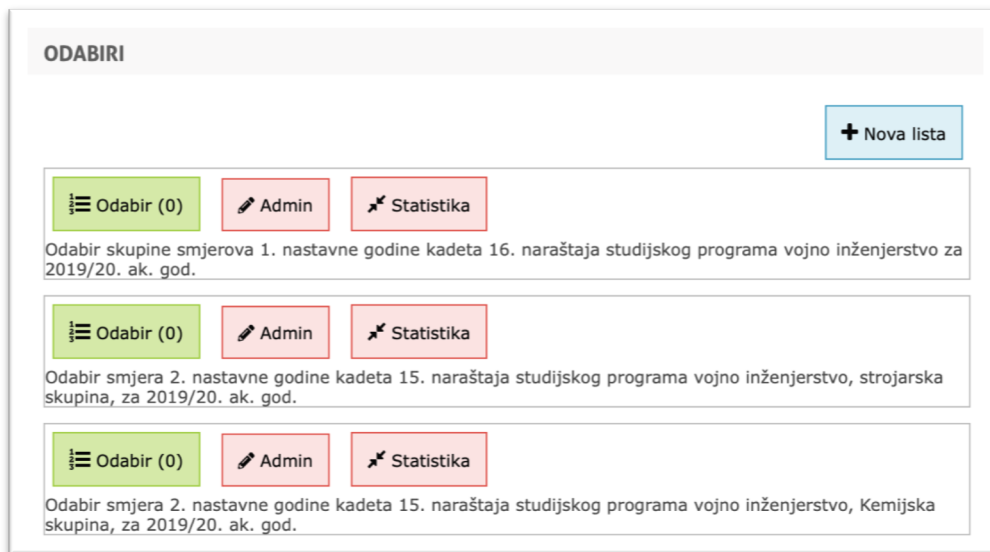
ODABIRI

Nova lista

Odabir (0) Admin Statistika

Odabir skupine smjerova 1. nastavne godine kadeta 16. naraštaja studijskog programa vojno inženjerstvo za 2019/20. ak. god.

Odabir (0) Admin Statistika

Odabir smjera 2. nastavne godine kadeta 15. naraštaja studijskog programa vojno inženjerstvo, strojarska skupina, za 2019/20. ak. god.

Odabir (0) Admin Statistika

Odabir smjera 2. nastavne godine kadeta 15. naraštaja studijskog programa vojno inženjerstvo, Kemijska skupina, za 2019/20. ak. god.